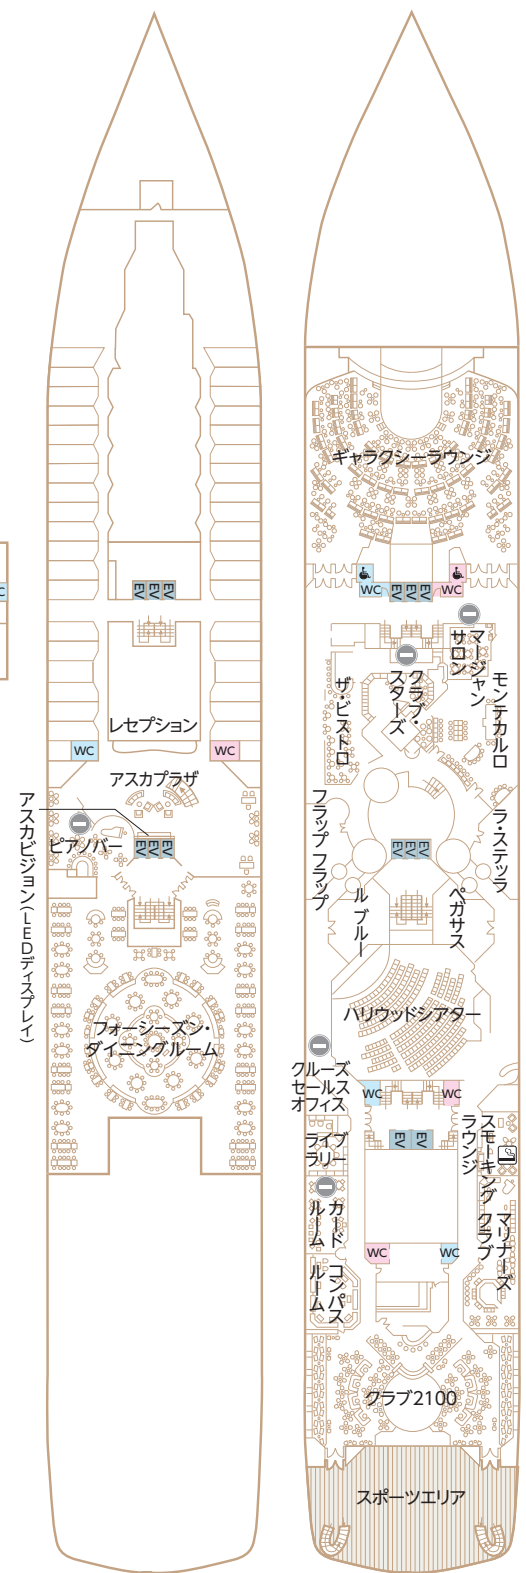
C

EV
EV
EV

レセプション

WC
WC

アスカプラザ

アスカビジョン(LEDディスプレイ)

ピアノバー

EV
EV
EV

フォーシーズン・ダイニングルーム

ギャラクシーラウンジ

WC
EV
EV
EV
WC

サロン
マージャン

クラブ・スターズ

ザ・ビストロ

モンテカルロ

フラップフラップ

EV
EV
EV

ラ・ステッラ

ルブルー

ペガサス

ハリウッドシアター

クルーズセールスオフィス

WC
WC

ライブラリー

EV
EV

スモーキングラウンジ

カードルーム

クラブ

マリナーズ

コンパスルーム

WC
WC

クラブ2100

スポーツエリア